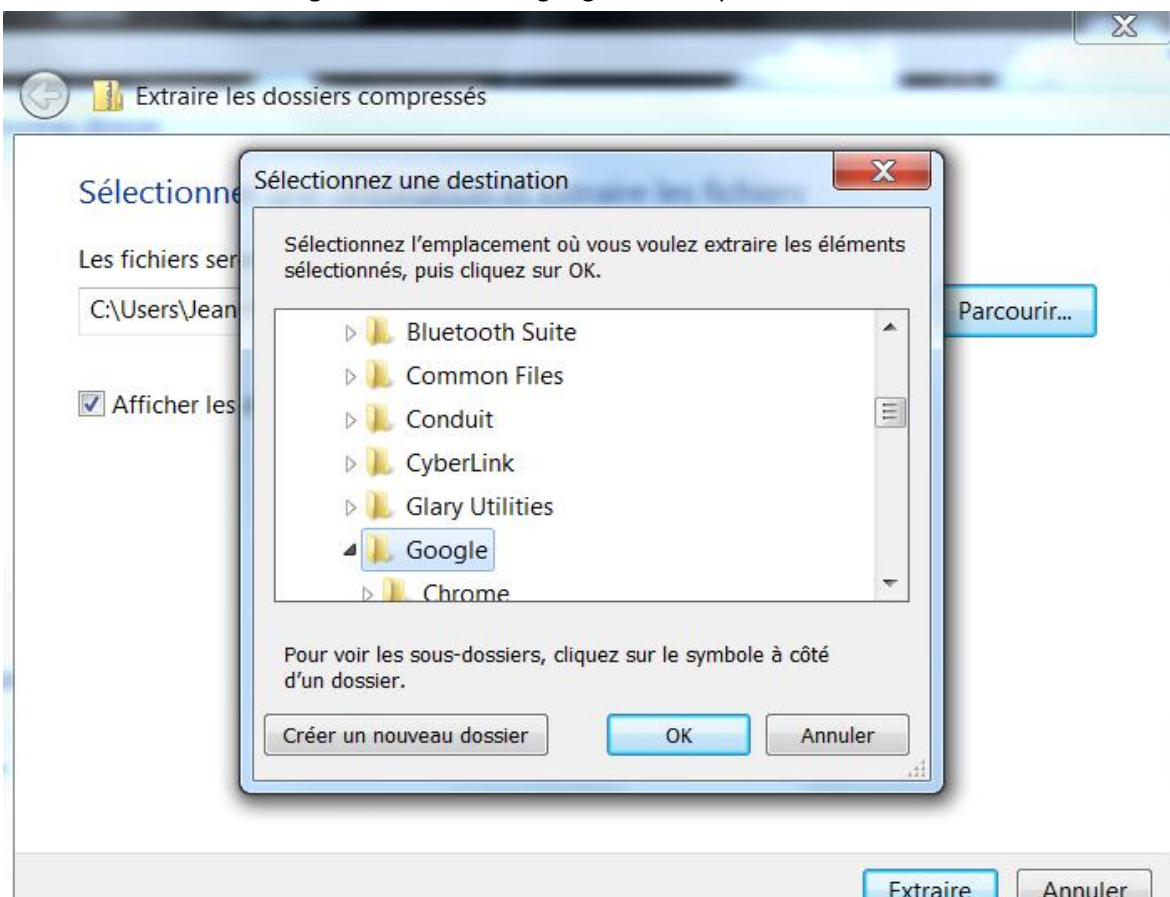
Extraire les dossiers compressés

Sélectionne

Les fichiers ser

C:\Users\Jean

Parcourir...

Afficher les

Sélectionnez une destination

Sélectionnez l'emplacement où vous voulez extraire les éléments sélectionnés, puis cliquez sur OK.

Bluetooth Suite
Common Files
Conduit
CyberLink
Glary Utilities
Google
Chrome

Pour voir les sous-dossiers, cliquez sur le symbole à côté d'un dossier.

Créer un nouveau dossier

OK

Annuler

Extraire

Annuler